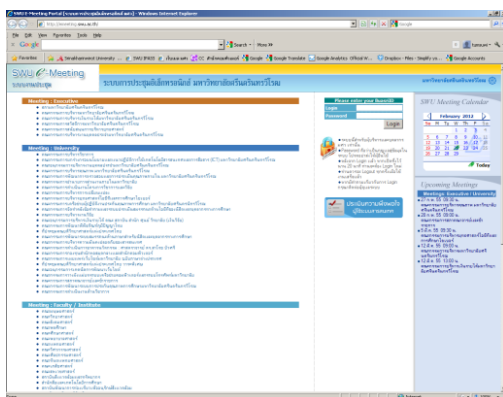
SWU E-Meeting Portal [ระบบการประชุมอิเล็กทรอนิกส์ มศว] - Windows Internet Explorer

File Edit View Favorites Tools Help

Google

Search More

Favorites

SWU E-Meeting

ระบบการประชุมอิเล็กทรอนิกส์ มหาวิทยาลัยศรีนครินทรวิโรฒ

Meeting : Executive

Meeting : University

Meeting : Faculty / Institute

Please enter your Username

Login

Password

Login

ระบบสืบค้นความคิดเห็น

SWU Meeting Calendar

February 2012

Today

Upcoming Meetings

Meetings: Executive / University

Internet